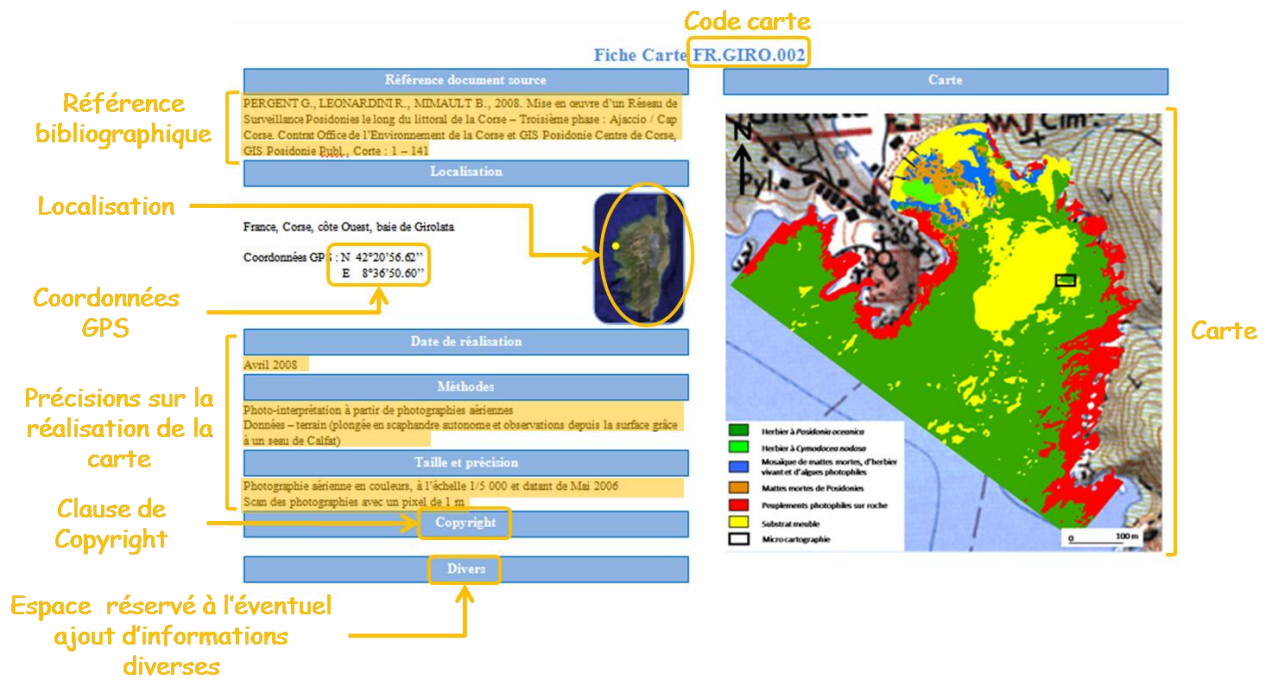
Code carte

Fiche Carte FR.GIRO.002

Référence document source

Référence bibliographique

PERGENT G., LEONARDINI R., MIMAULT B., 2008. Mise en œuvre d'un Réseau de Surveillance Posidonies le long du littoral de la Corse – Troisième phase : Ajaccio / Cap Corse. Contrat Office de l'Environnement de la Corse et GIS Posidonie Centre de Corse, GIS Posidonie Publ., Corte : 1 – 141

Localisation

Localisation

France, Corse, côte Ouest, baie de Girolata

Coordonnées GPS : N 42°20'56.62''
E 8°36'50.60''

Coordonnées GPS

Date de réalisation

Avril 2008

Précisions sur la réalisation de la carte

Méthodes

Photo-interprétation à partir de photographies aériennes
Données – terrain (plongée en scaphandre autonome et observations depuis la surface grâce à un seau de Calfat)

Taille et précision

Photographie aérienne en couleurs, à l'échelle 1/5 000 et datant de Mai 2006
Scan des photographies avec un pixel de 1 m

Clause de Copyright

Copyright

Divers

Espace réservé à l'éventuel ajout d'informations diverses

Carte

Carte

N

Herbier à Posidonia oceanica
Herbier à Cymodocea nodosa
Mosaïque de mattes mortes, d'herbier vivant et d'algues photophiles
Mattes mortes de Posidonies
Peuplements photophiles sur roche
Substrat meuble
Micro cartographie

0 100 m